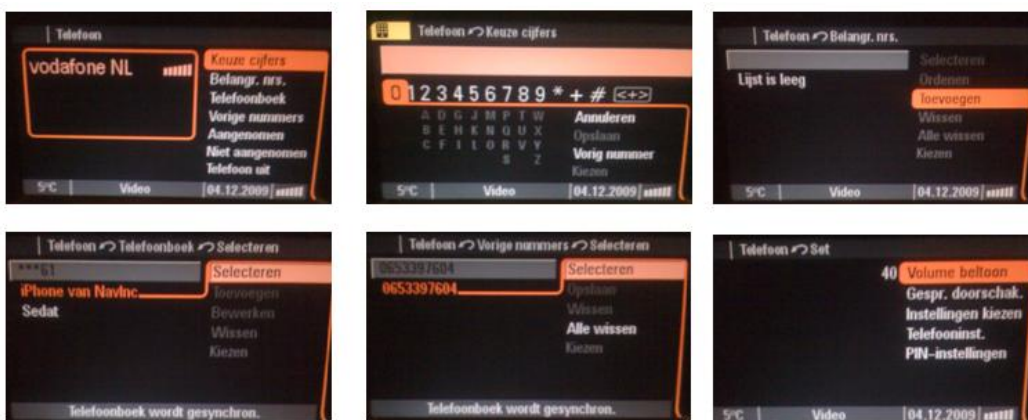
Telefoon

vodafone NL

Keuze cijfers
Belangr. nrs.
Telefoonboek
Vorige nummers
Aangenomen
Niet aangenomen
Telefoon uit

5°C | Video | 04.12.2009

Telefoon ↩ Keuze cijfers

0 1 2 3 4 5 6 7 8 9 * + # <+>

A D G J M P T W
B E H K N Q U X
C F I L O R V Y
S Z

Annuleren
Opslaan
Vorig nummer
Kiezen

5°C | Video | 04.12.2009

Telefoon ↩ Belangr. nrs.

Lijst is leeg

Selecteren
Ordenen
Toevoegen
Wissen
Alle wissen
Kiezen

5°C | Video | 04.12.2009

Telefoon ↩ Telefoonboek ↩ Selecteren

***61
iPhone van NavInc.
Sedat

Selecteren
Toevoegen
Bewerken
Wissen
Kiezen

Telefoonboek wordt gesynchron.

Telefoon ↩ Vorige nummers ↩ Selecteren

0653397604
0653397604

Selecteren
Opslaan
Wissen
Alle wissen
Kiezen

Telefoonboek wordt gesynchron.

Telefoon ↩ Set

40 Volume beltoon
Gespr. doorschak.
Instellingen kiezen
Telefooninst.
PIN-instellingen

5°C | Video | 04.12.2009